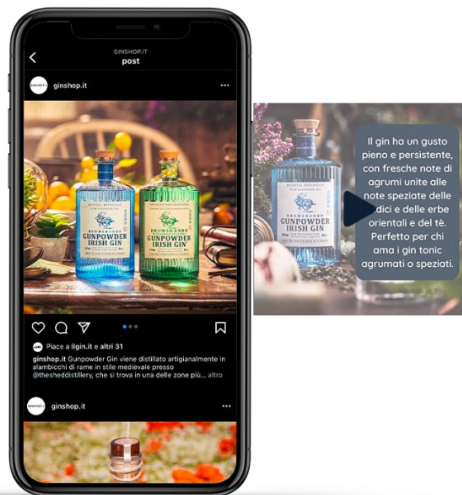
GINSHOP.IT
post

ginshop.it

DRUMSHANBO
GUNPOWDER
IRISH GIN

DRUMSHANBO
GUNPOWDER
IRISH GIN

Piace a ilgin.it e altri 31

ginshop.it Gunpowder Gin viene distillato artigianalmente in alambicchi di rame in stile medievale presso @theshedistillery, che si trova in una delle zone più... altro

ginshop.it

DRUMSHANBO
GUNPOWDER
IRISH GIN

Il gin ha un gusto pieno e persistente, con fresche note di agrumi unite alle note speziate delle radici e delle erbe orientali e del tè. Perfetto per chi ama i gin tonic agrumati o speziati.